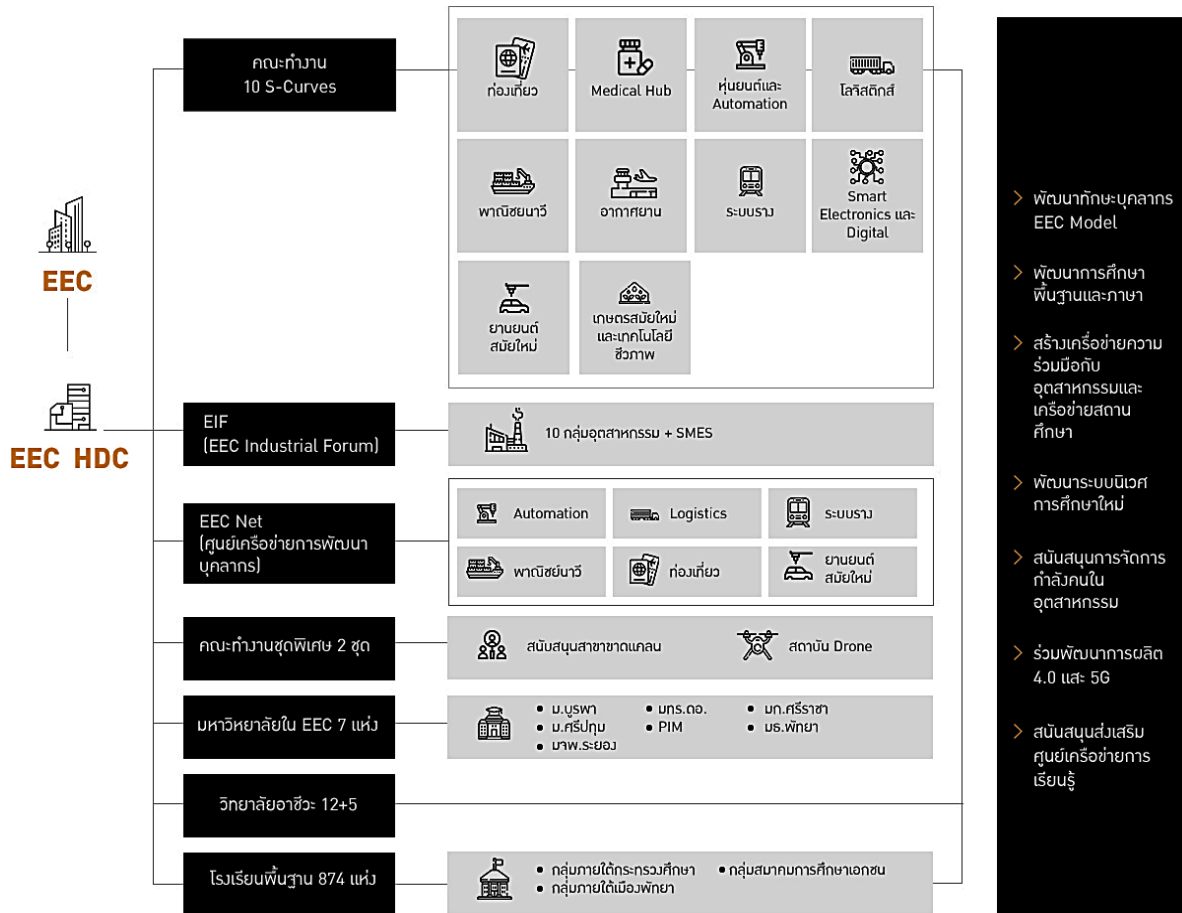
EEC

EEC HDC

คณะทำงาน 10 S-Curves

ท่องเที่ยว

Medical Hub

หุ่นยนต์และ Automation

โลจิสติกส์

พาณิชยนาวี

อากาศยาน

ระบบราง

Smart Electronics และ Digital

ยานยนต์สมัยใหม่

เกษตรสมัยใหม่และเทคโนโลยีชีวภาพ

EIF (EEC Industrial Forum)

10 กลุ่มอุตสาหกรรม + SMES

EEC Net (ศูนย์เครือข่ายการพัฒนาบุคลากร)

Automation

Logistics

ระบบราง

พาณิชยนาวี

ท่องเที่ยว

ยานยนต์สมัยใหม่

คณะทำงานชุดพิเศษ 2 ชุด

สนับสนุนสาขาขาดแคลน

สถาบัน Drone

มหาวิทยาลัยใน EEC 7 แห่ง

• ม.บูรพา
• ม.ศรีปทุม
• มจพ.ระยอง
• มทร.ตอ.
• PIM
• มก.ศรีราชา
• มธ.พัทยา

วิทยาลัยอาชีวะ 12+5

โรงเรียนพื้นฐาน 874 แห่ง

• กลุ่มภายใต้กระทรวงศึกษา
• กลุ่มภายใต้เมืองพัทยา
• กลุ่มสมาคมการศึกษาเอกชน

› พัฒนาทักษะบุคลากร EEC Model

› พัฒนาการศึกษาพื้นฐานและภาษา

› สร้างเครือข่ายความร่วมมือกับอุตสาหกรรมและเครือข่ายสถานศึกษา

› พัฒนาระบบนิเวศการศึกษาใหม่

› สนับสนุนการจัดการกำลังคนในอุตสาหกรรม

› ร่วมพัฒนาการผลิต 4.0 และ 5G

› สนับสนุนส่งเสริมศูนย์เครือข่ายการเรียนรู้